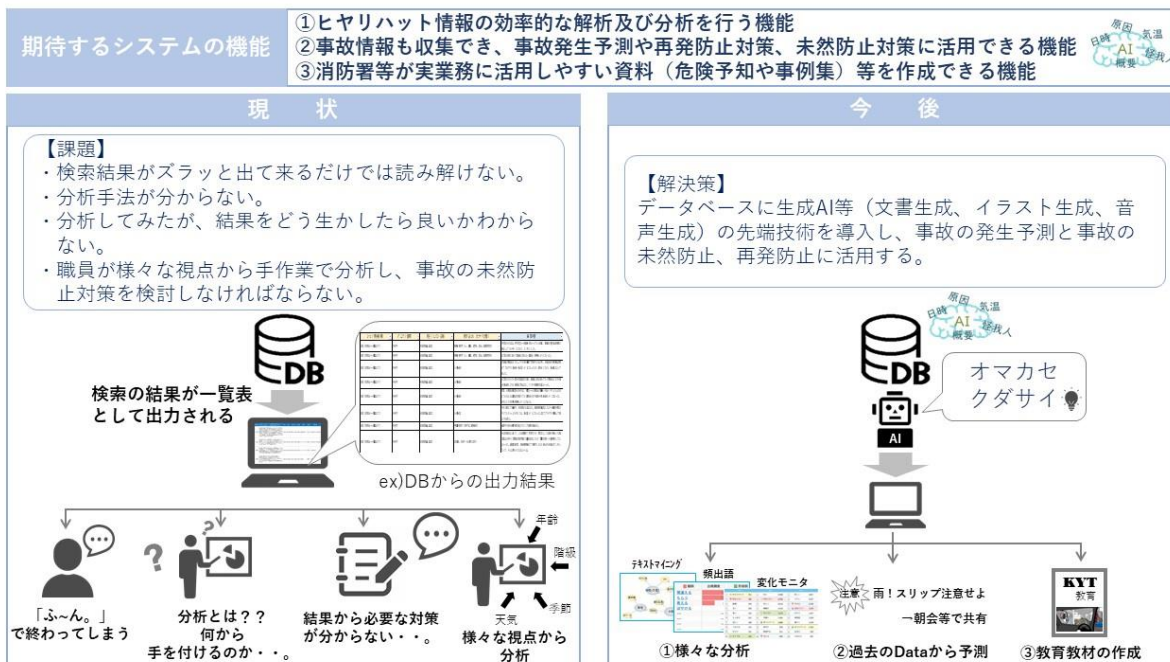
期待するシステムの機能

①ヒヤリハット情報の効率的な解析及び分析を行う機能
②事故情報も収集でき、事故発生予測や再発防止対策、未然防止対策に活用できる機能
③消防署等が実業務に活用しやすい資料（危険予知や事例集）等を作成できる機能

原因 日時 気温 AI 疑義人 概要

現状

【課題】
・検索結果がズラッと出て来るだけでは読み解けない。
・分析手法が分からない。
・分析してみたが、結果をどう生かしたら良いかわからない。
・職員が様々な視点から手作業で分析し、事故の未然防止対策を検討しなければならない。

DB

検索の結果が一覧表として出力される

ex)DBからの出力結果

「ふ~ん。」で終わってしまう

分析とは？？何から手を付けるのか・・。

結果から必要な対策が分からない・・。

年齢
階級
季節
天気
様々な視点から分析

今後

【解決策】
データベースに生成AI等（文書生成、イラスト生成、音声生成）の先端技術を導入し、事故の発生予測と事故の未然防止、再発防止に活用する。

原因 日時 気温 AI 疑義人 概要

DB

オマカセクダサイ

AI

テキストマイニング
頻出語
変化モニタ
①様々な分析

注意 雨！スリップ注意せよ
朝会等で共有
②過去のDataから予測

KYT
教育
③教育教材の作成